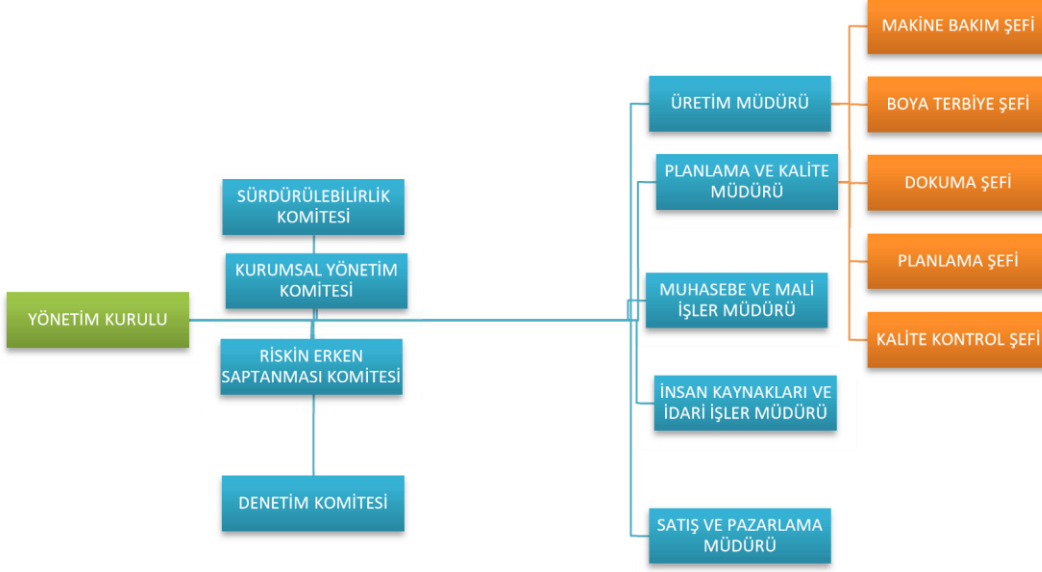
YÖNETİM KURULU

SÜRDÜRÜLEBİLİRLİK KOMİTESİ

KURUMSAL YÖNETİM KOMİTESİ

RİSKİN ERKEN SAPTANMASI KOMİTESİ

DENETİM KOMİTESİ

ÜRETİM MÜDÜRÜ

PLANLAMA VE KALİTE MÜDÜRÜ

MUHASEBE VE MALİ İŞLER MÜDÜRÜ

İNSAN KAYNAKLARI VE İDARİ İŞLER MÜDÜRÜ

SATIŞ VE PAZARLAMA MÜDÜRÜ

MAKİNE BAKIM ŞEFİ

BOYA TERBİYE ŞEFİ

DOKUMA ŞEFİ

PLANLAMA ŞEFİ

KALİTE KONTROL ŞEFİ